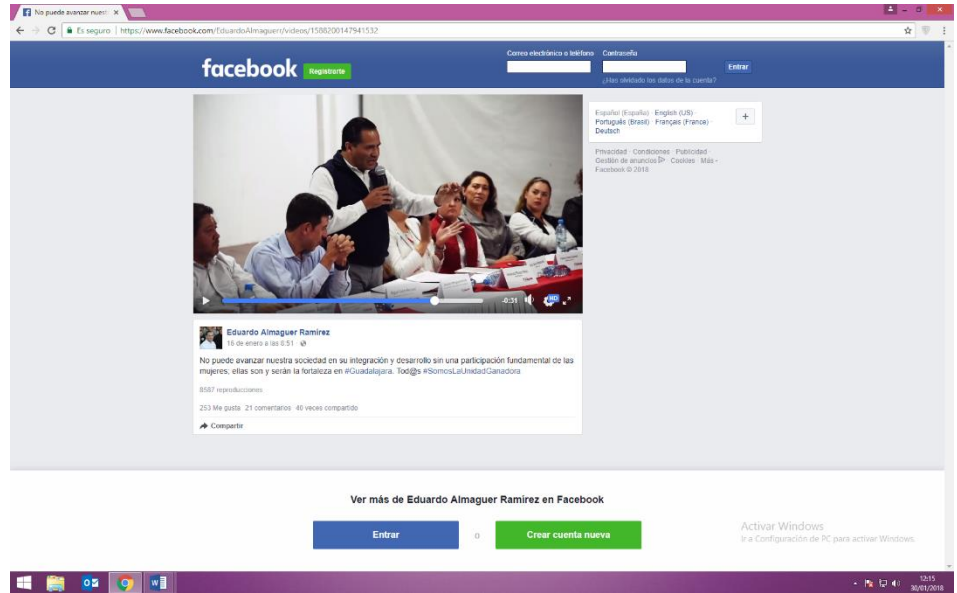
No puede avanzar nuest ×

Es seguro | https://www.facebook.com/EduardoAlmaguerr/videos/1588200147941532

facebook Registrarte

Correo electrónico o teléfono Contraseña

Entrar

¿Has olvidado los datos de la cuenta?

-0:31

Español (España) · English (US) · Português (Brasil) · Français (France) · Deutsch

+

Privacidad · Condiciones · Publicidad · Gestión de anuncios · Cookies · Más · Facebook © 2018

Eduardo Almaguer Ramirez
16 de enero a las 0:51 ·

No puede avanzar nuestra sociedad en su integración y desarrollo sin una participación fundamental de las mujeres; ellas son y serán la fortaleza en #Guadalajara. Tod@s #SomosLaUnidadGanadora

8587 reproducciones

253 Me gusta · 21 comentarios · 40 veces compartido

Compartir

Ver más de Eduardo Almaguer Ramirez en Facebook

Entrar o Crear cuenta nueva

Activar Windows
Ir a Configuración de PC para activar Windows.

12:15
30/01/2018